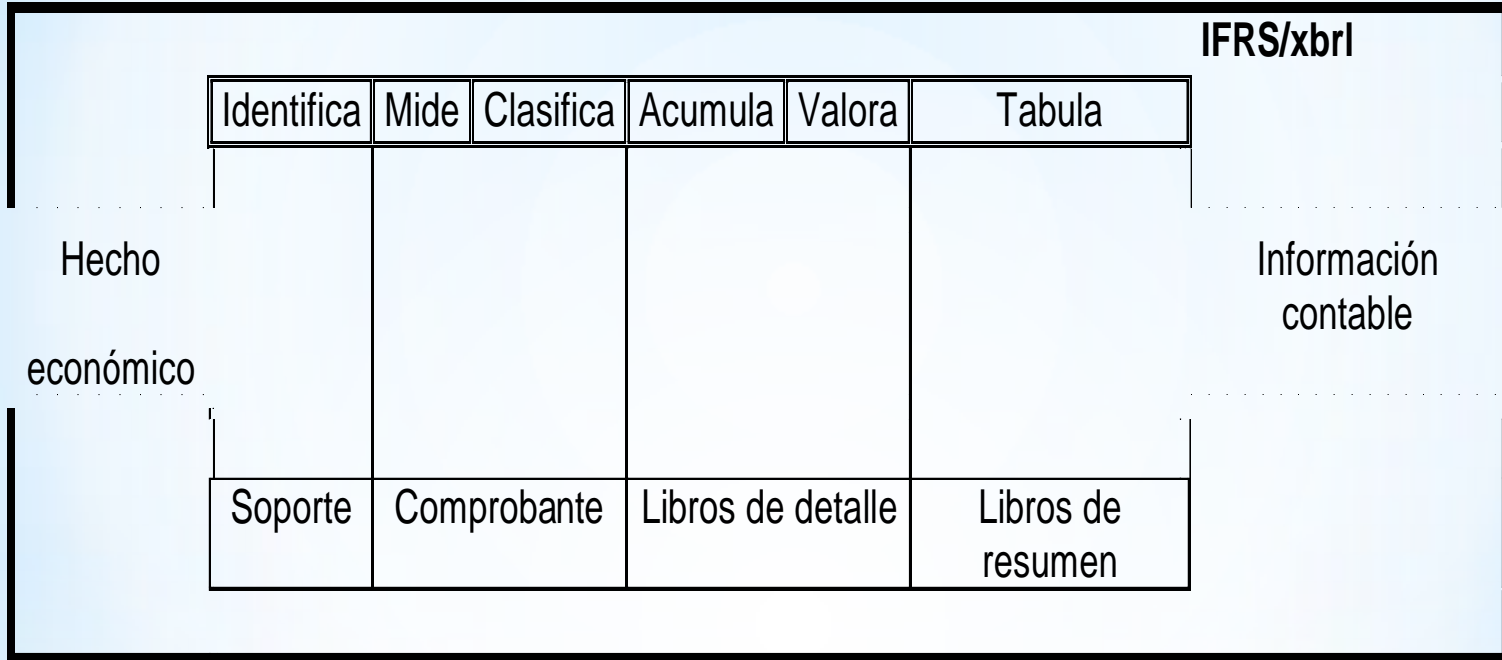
IFRS/xbrl

| Identifica | Mide | Clasifica | Acumula | Valora | Tabula |
|---|---|---|---|---|---|

Hecho

económico

Información contable

| Soporte | Comprobante | Libros de detalle | Libros de resumen |
|---|---|---|---|